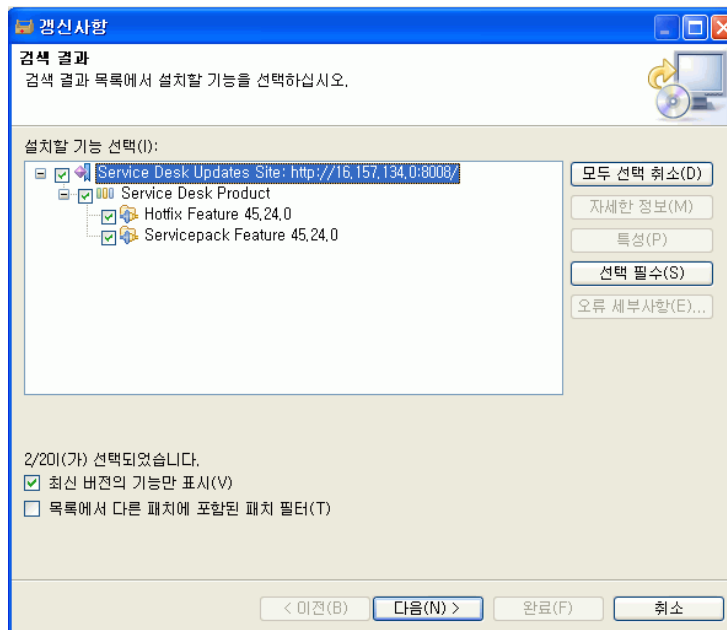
갱신사항

검색 결과
검색 결과 목록에서 설치할 기능을 선택하십시오.

설치할 기능 선택(I):

Service Desk Updates Site: http://16.157.134.0:8008/
Service Desk Product
Hotfix Feature 45.24.0
Servicepack Feature 45.24.0

모두 선택 취소(D)
자세한 정보(M)
특성(P)
선택 필수(S)
오류 세부사항(E)...

2/2이(가) 선택되었습니다.
최신 버전의 기능만 표시(V)
목록에서 다른 패치에 포함된 패치 필터(T)

< 이전(B)
다음(N) >
완료(F)
취소